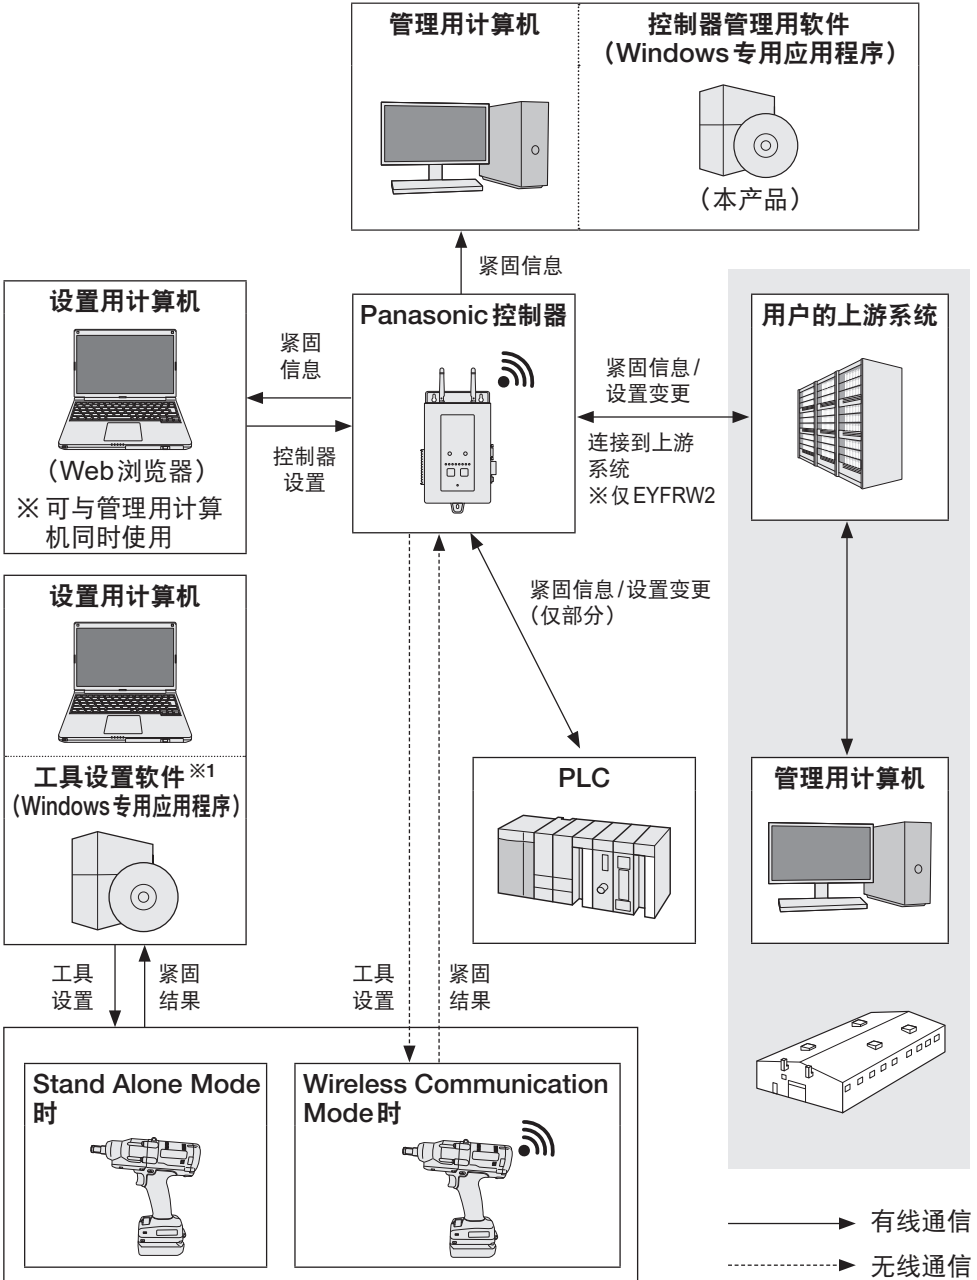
管理用计算机

控制器管理用软件
（Windows专用应用程序）

（本产品）

紧固信息

设置用计算机

（Web浏览器）
※可与管理用计算机同时使用

紧固信息

控制器设置

Panasonic控制器

紧固信息/设置变更

连接到上游系统
※仅EYFRW2

用户的上游系统

设置用计算机

工具设置软件※1
（Windows专用应用程序）

紧固信息/设置变更
（仅部分）

PLC

管理用计算机

工具设置

紧固结果

工具设置

紧固结果

Stand Alone Mode时

Wireless Communication Mode时

有线通信

无线通信